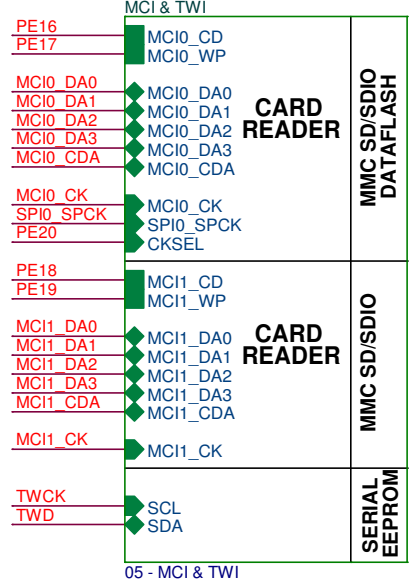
MCI & TWI

PE16
PE17

MCI0_CD
MCI0_WP

MCI0_DA0
MCI0_DA1
MCI0_DA2
MCI0_DA3
MCI0_CDA

MCI0_DA0
MCI0_DA1
MCI0_DA2
MCI0_DA3
MCI0_CDA

CARD
READER

MMC SD/SDIO
DATAFLASH

MCI0_CK
SPI0_SPCK
PE20

MCI0_CK
SPI0_SPCK
CKSEL

PE18
PE19

MCI1_CD
MCI1_WP

MCI1_DA0
MCI1_DA1
MCI1_DA2
MCI1_DA3
MCI1_CDA

MCI1_DA0
MCI1_DA1
MCI1_DA2
MCI1_DA3
MCI1_CDA

CARD
READER

MMC SD/SDIO

MCI1_CK

MCI1_CK

TWCK
TWD

SCL
SDA

SERIAL
EEPROM

05 - MCI & TWI